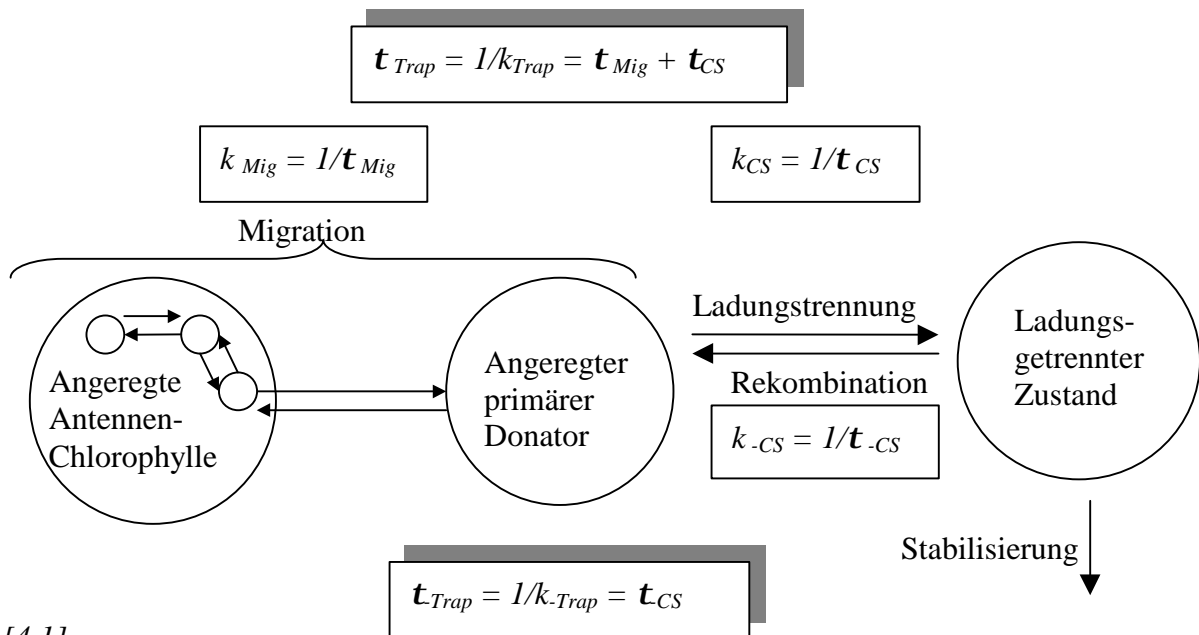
$\boldsymbol{t}_{Trap} = 1/k_{Trap} = \boldsymbol{t}_{Mig} + \boldsymbol{t}_{CS}$

$k_{Mig} = 1/\boldsymbol{t}_{Mig}$

$k_{CS} = 1/\boldsymbol{t}_{CS}$

Migration

Angeregte Antennen-Chlorophylle

Angeregter primärer Donator

Ladungstrennung

Rekombination

$k_{-CS} = 1/\boldsymbol{t}_{-CS}$

Ladungs-getrennter Zustand

Stabilisierung

$\boldsymbol{t}_{-Trap} = 1/k_{-Trap} = \boldsymbol{t}_{-CS}$

[4.1]